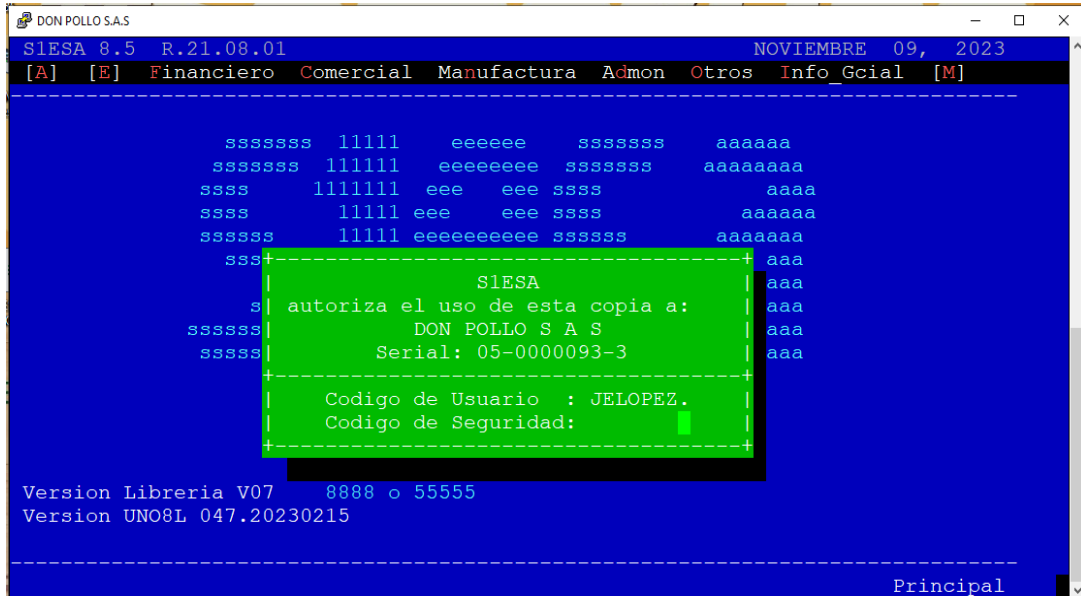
DON POLLO S.A.S

S1ESA 8.5 R.21.08.01 NOVIEMBRE 09, 2023

[A] [E] Financiero Comercial Manufactura Admon Otros Info_Gcial [M]

sssssss 11111 eeeeee sssssss aaaaaa
sssssss 111111 eeeeeeee sssssss aaaaaaaa
ssss 1111111 eee eee ssss aaaa
ssss 11111 eee eee ssss aaaaaa
ssssss 11111 eeeeeeeeee ssssss aaaaaaa
sss aaa
s aaa
ssssss aaa
sssss aaa

S1ESA
autoriza el uso de esta copia a:
DON POLLO S A S
Serial: 05-0000093-3

Codigo de Usuario : JELOPEZ.
Codigo de Seguridad:

Version Libreria V07 8888 o 55555
Version UNO8L 047.20230215

Principal